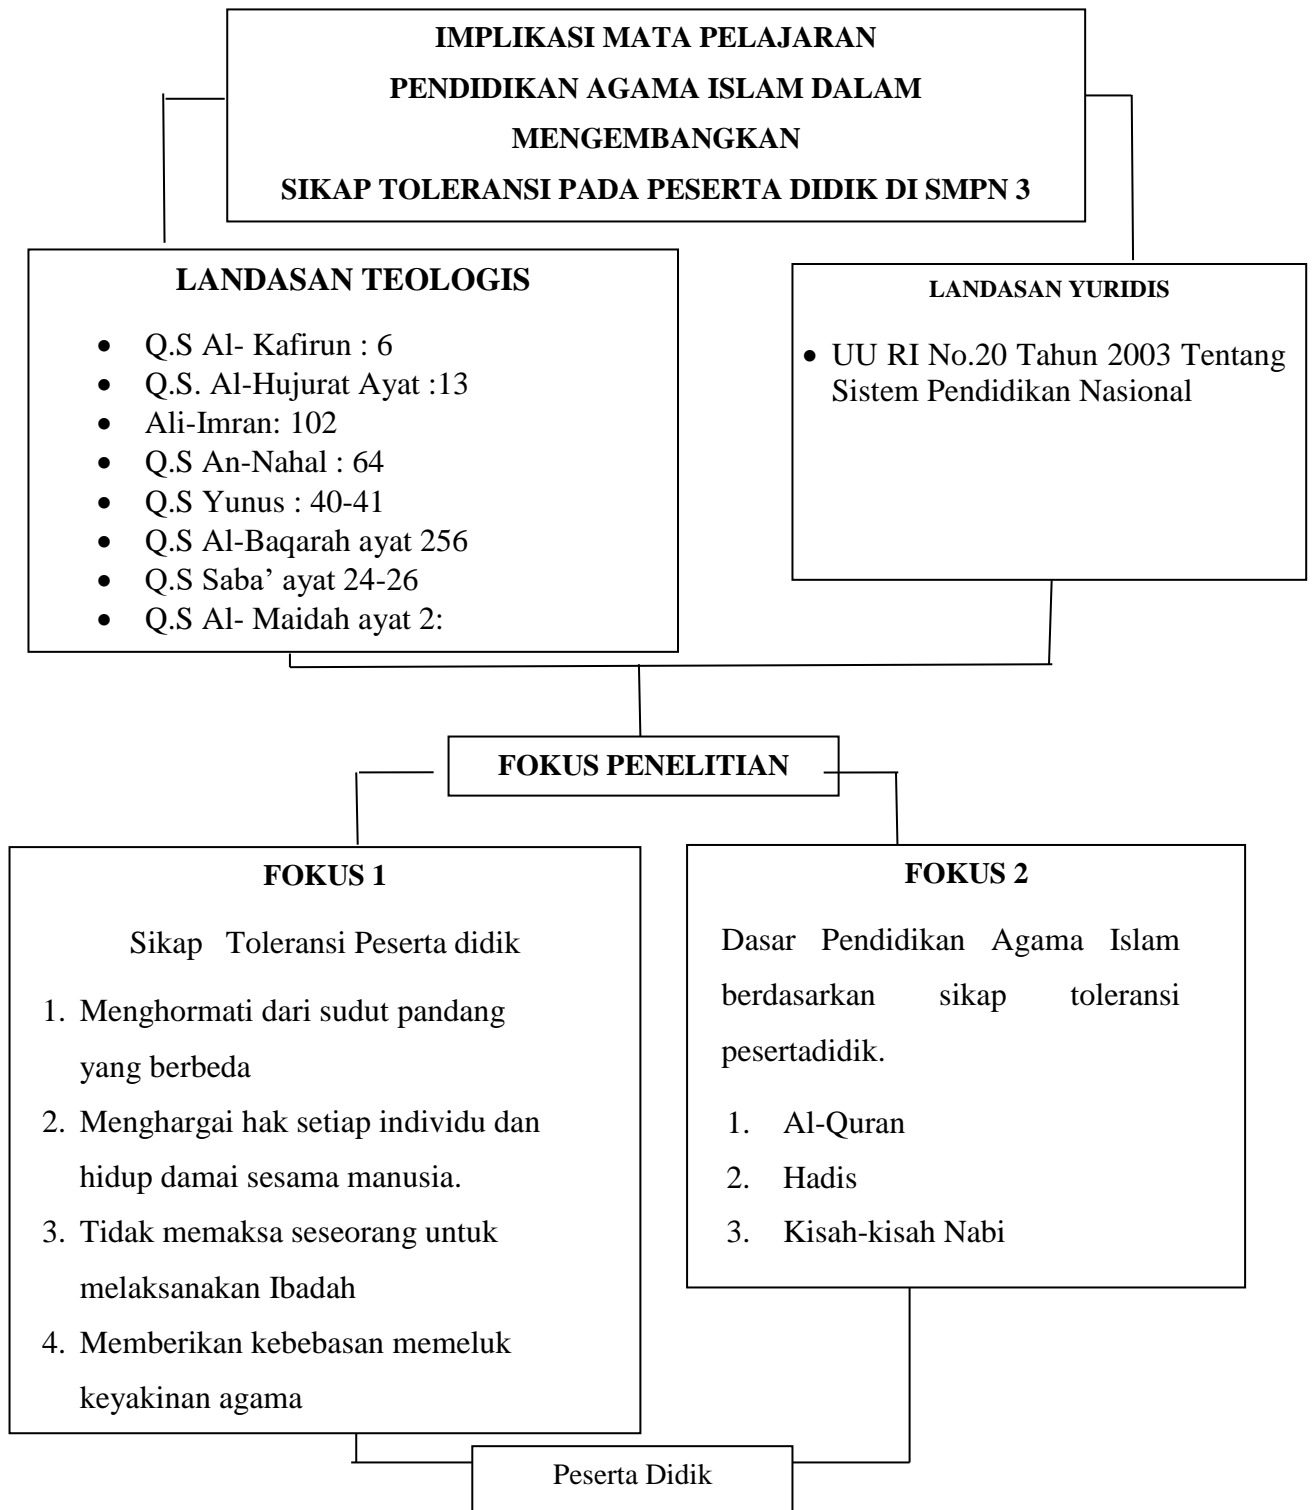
IMPLIKASI MATA PELAJARAN
PENDIDIKAN AGAMA ISLAM DALAM
MENGEMBANGKAN
SIKAP TOLERANSI PADA PESERTA DIDIK DI SMPN 3

LANDASAN TEOLOGIS

- Q.S Al- Kafirun : 6
- Q.S. Al-Hujurat Ayat :13
- Ali-Imran: 102
- Q.S An-Nahal : 64
- Q.S Yunus : 40-41
- Q.S Al-Baqarah ayat 256
- Q.S Saba' ayat 24-26
- Q.S Al- Maidah ayat 2:

LANDASAN YURIDIS

- UU RI No.20 Tahun 2003 Tentang Sistem Pendidikan Nasional

FOKUS PENELITIAN

FOKUS 1

Sikap Toleransi Peserta didik

1. Menghormati dari sudut pandang yang berbeda
2. Menghargai hak setiap individu dan hidup damai sesama manusia.
3. Tidak memaksa seseorang untuk melaksanakan Ibadah
4. Memberikan kebebasan memeluk keyakinan agama

FOKUS 2

Dasar Pendidikan Agama Islam berdasarkan sikap toleransi pesertadidik.

1. Al-Quran
2. Hadis
3. Kisah-kisah Nabi

Peserta Didik